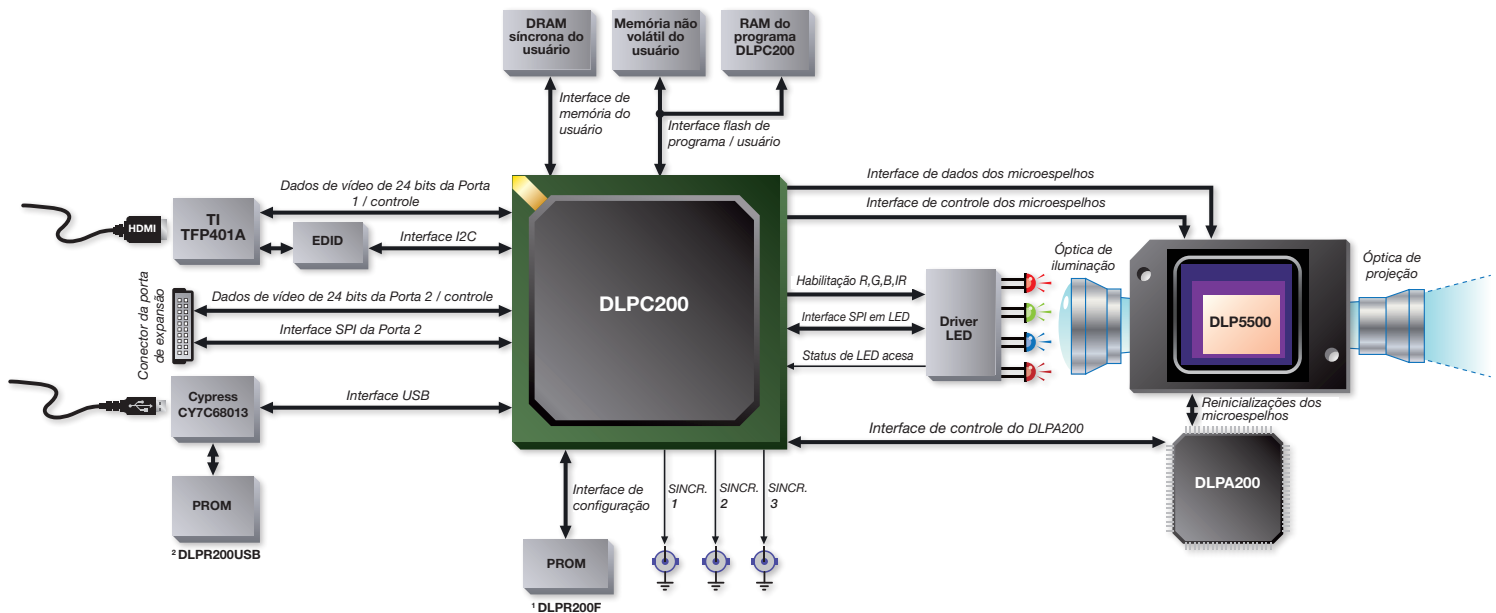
DRAM síncrona do usuário

Memória não volátil do usuário

RAM do programa DLPC200

Interface de memória do usuário

Interface flash de programa / usuário

Interface de dados dos microespelhos

Interface de controle dos microespelhos

Dados de vídeo de 24 bits da Porta 1 / controle

HDMI

TI TFP401A

EDID

Interface I2C

DLPC200

Óptica de iluminação

Óptica de projeção

Habilitação R,G,B,IR

Driver LED

Interface SPI em LED

Status de LED acesa

DLP5500

Conector da porta de expansão

Dados de vídeo de 24 bits da Porta 2 / controle

Interface SPI da Porta 2

Cypress CY7C68013

Interface USB

Reinicializações dos microespelhos

Interface de controle do DLPA200

DLPA200

PROM

$^2$ DLPR200USB

Interface de configuração

SINCR. 1

SINCR. 2

SINCR. 3

PROM

$^1$ DLPR200F